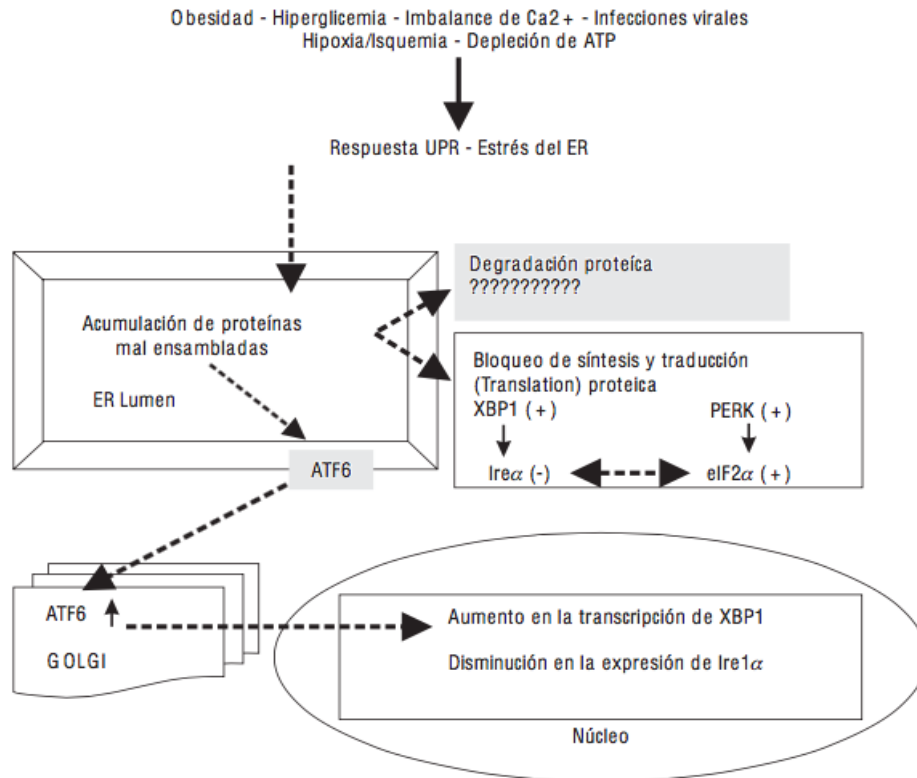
Obesidad - Hiperglicemia - Imbalance de Ca2+ - Infecciones virales
Hipoxia/Isquemia - Depleción de ATP

Respuesta UPR - Estrés del ER

Acumulación de proteínas mal ensambladas

ER Lumen

Degradación proteíca
???????????

Bloqueo de síntesis y traducción (Translation) proteica

XBP1 (+)

PERK (+)

Ire$\alpha$ (-)

eIF2$\alpha$ (+)

ATF6

ATF6

GOLGI

Aumento en la transcripción de XBP1

Disminución en la expresión de Ire1$\alpha$

Núcleo